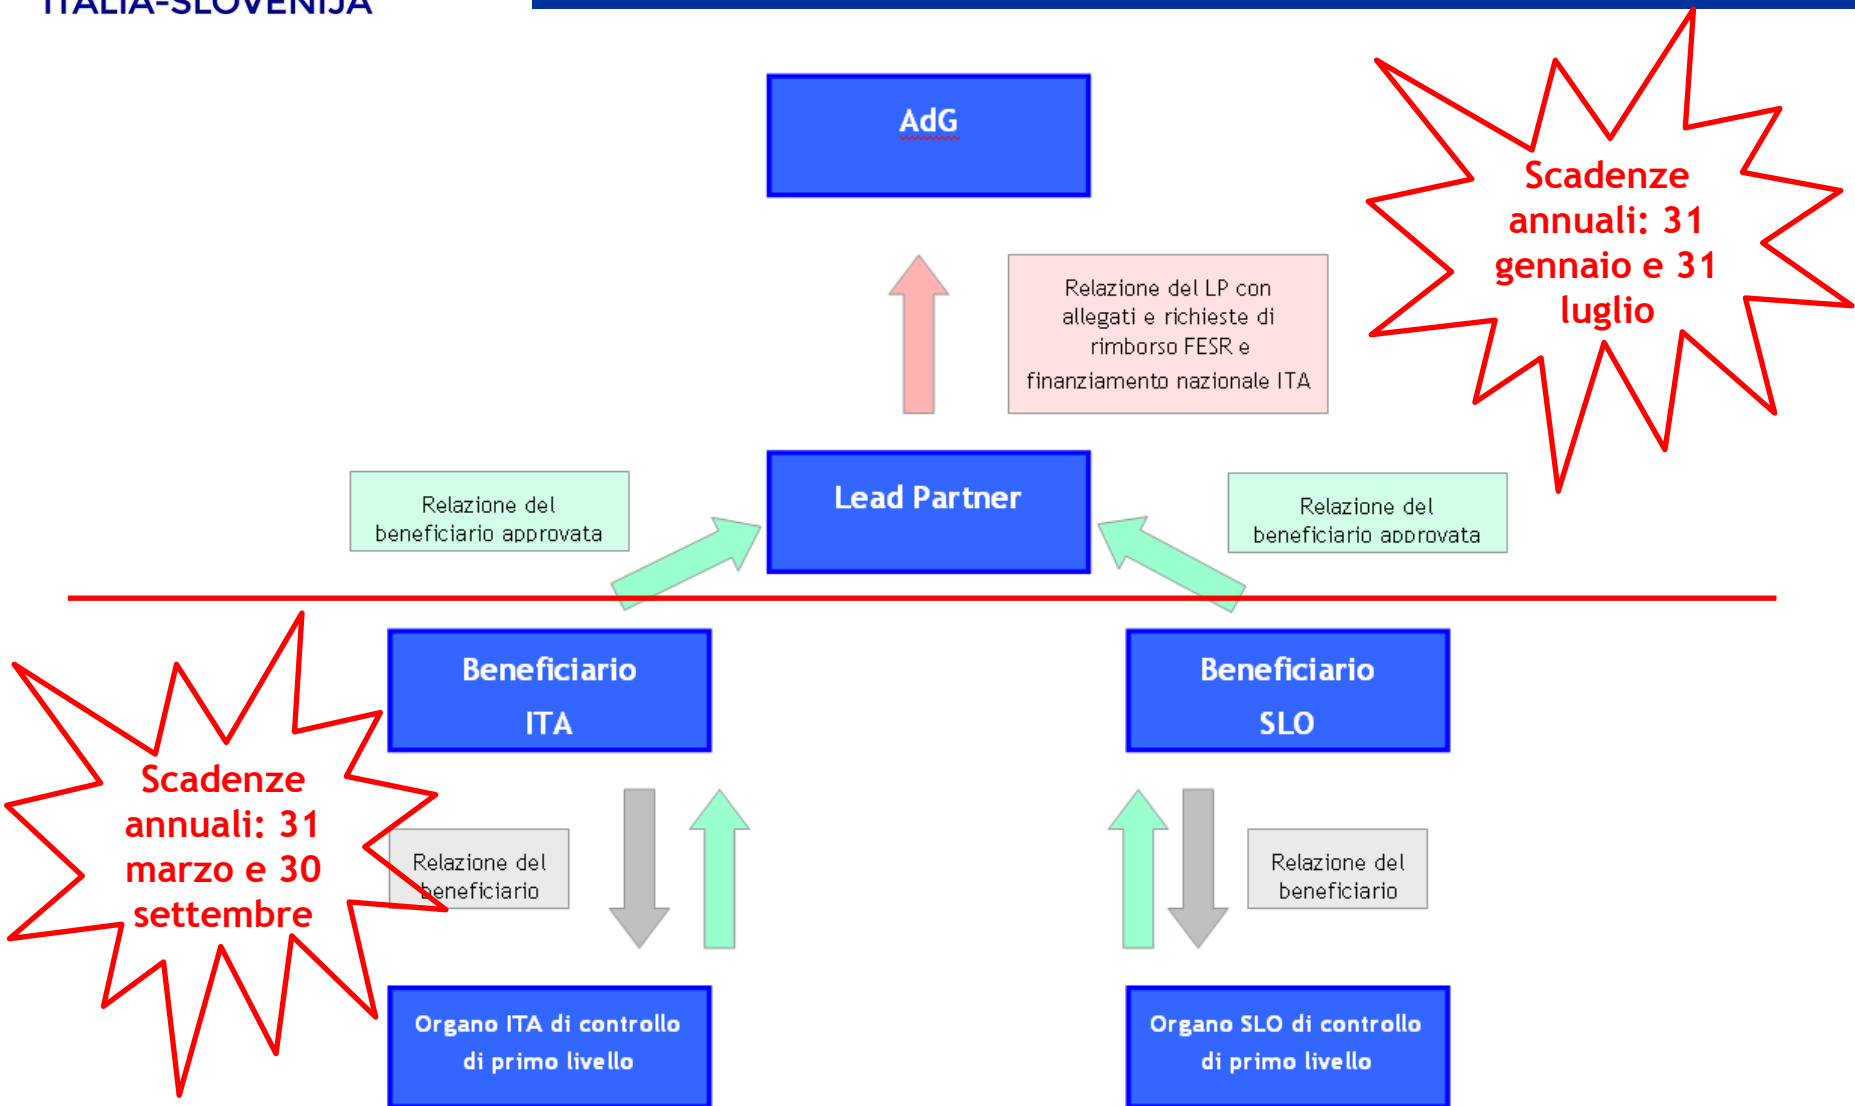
ITALIA-SLOVENIJA

AdG

Relazione del LP con allegati e richieste di rimborso FESR e finanziamento nazionale ITA

Scadenze annuali: 31 gennaio e 31 luglio

Relazione del beneficiario approvata

Lead Partner

Relazione del beneficiario approvata

Beneficiario ITA

Beneficiario SLO

Scadenze annuali: 31 marzo e 30 settembre

Relazione del beneficiario

Relazione del beneficiario

Organo ITA di controllo di primo livello

Organo SLO di controllo di primo livello